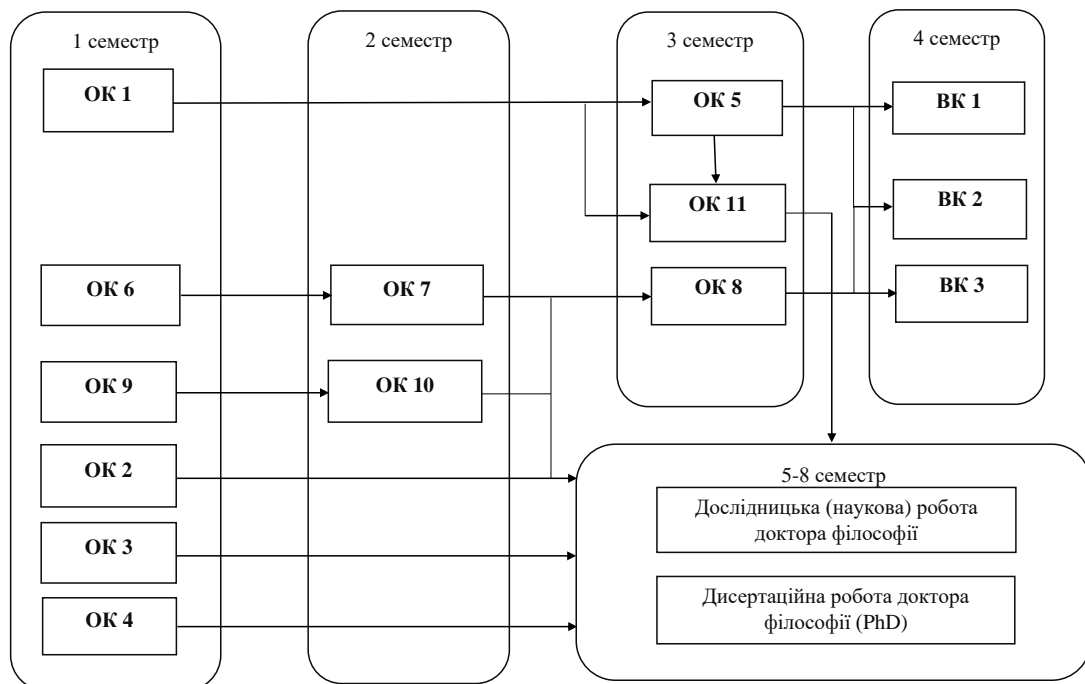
1 семестр

ОК 1

ОК 6

ОК 9

ОК 2

ОК 3

ОК 4

2 семестр

ОК 7

ОК 10

3 семестр

ОК 5

ОК 11

ОК 8

4 семестр

ВК 1

ВК 2

ВК 3

5-8 семестр

Дослідницька (наукова) робота доктора філософії

Дисертаційна робота доктора філософії (PhD)